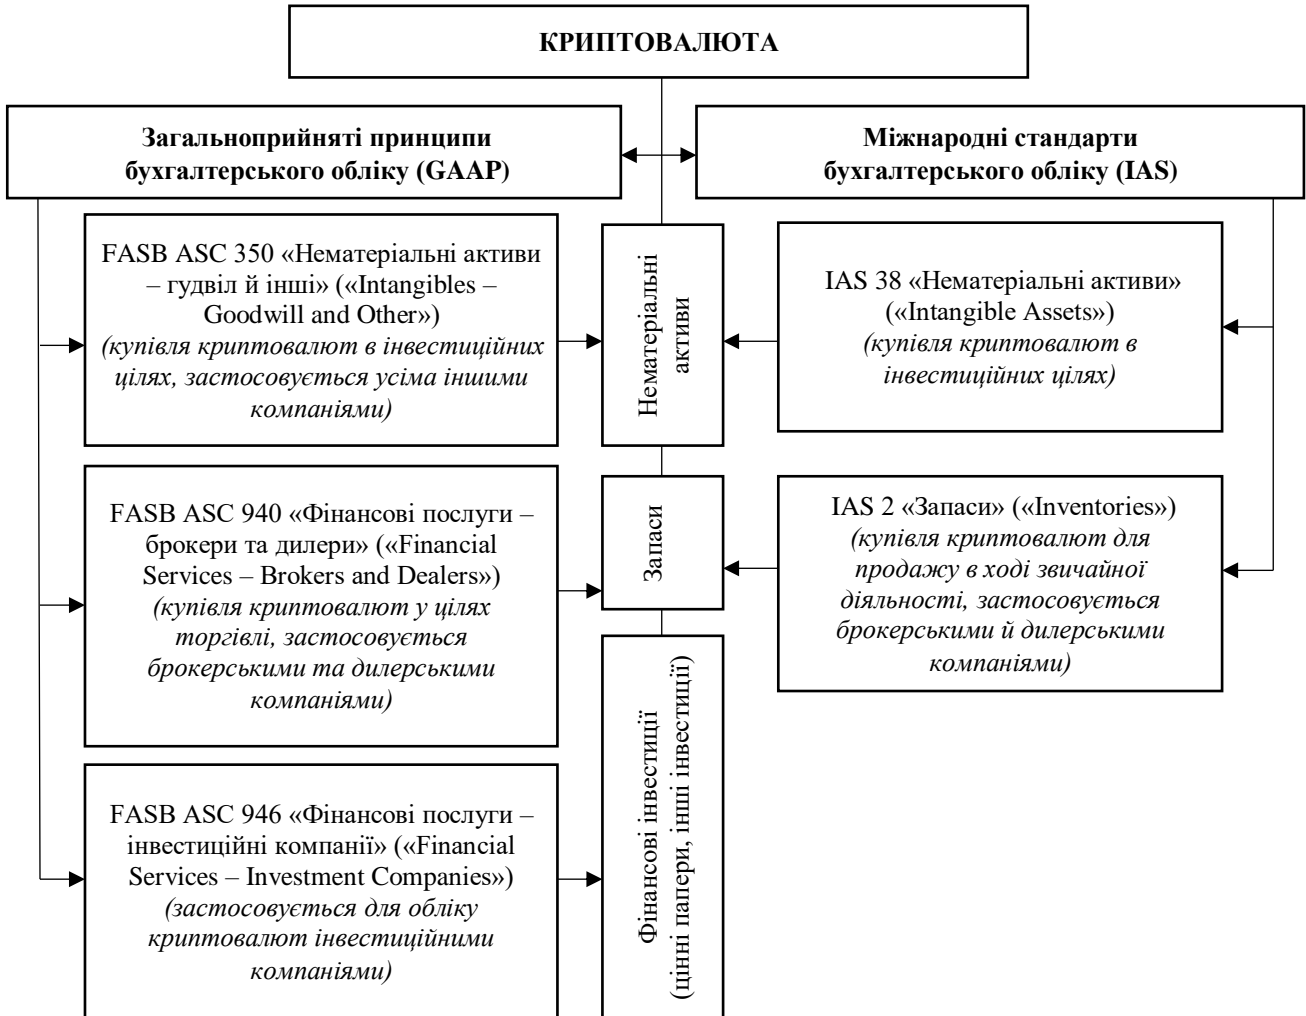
КРИПТОВАЛЮТА

Загальноприйняті принципи бухгалтерського обліку (GAAP)

Міжнародні стандарти бухгалтерського обліку (IAS)

FASB ASC 350 «Нематеріальні активи – гудвіл й інші» («Intangibles – Goodwill and Other») (купівля криптовалют в інвестиційних цілях, застосовується усіма іншими компаніями)

Нематеріальні активи

IAS 38 «Нематеріальні активи» («Intangible Assets») (купівля криптовалют в інвестиційних цілях)

FASB ASC 940 «Фінансові послуги – брокери та дилери» («Financial Services – Brokers and Dealers») (купівля криптовалют у цілях торгівлі, застосовується брокерськими та дилерськими компаніями)

Запаси

IAS 2 «Запаси» («Inventories») (купівля криптовалют для продажу в ході звичайної діяльності, застосовується брокерськими й дилерськими компаніями)

FASB ASC 946 «Фінансові послуги – інвестиційні компанії» («Financial Services – Investment Companies») (застосовується для обліку криптовалют інвестиційними компаніями)

Фінансові інвестиції (цінні папери, інші інвестиції)